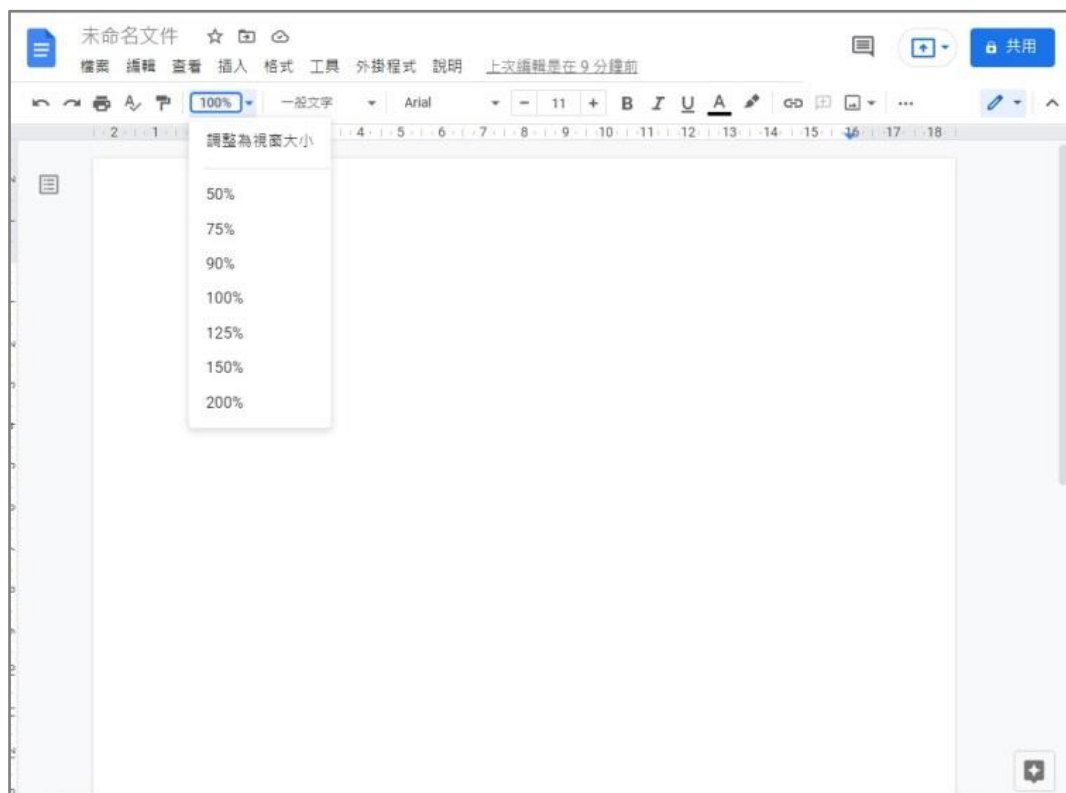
未命名文件

檔案 編輯 查看 插入 格式 工具 外掛程式 說明 上次編輯是在 9 分鐘前

共用

100%
一般文字
Arial
11
B I U A

2 1 4 5 6 7 8 9 10 11 12 13 14 15 16 17 18

調整為視窗大小

50%
75%
90%
100%
125%
150%
200%